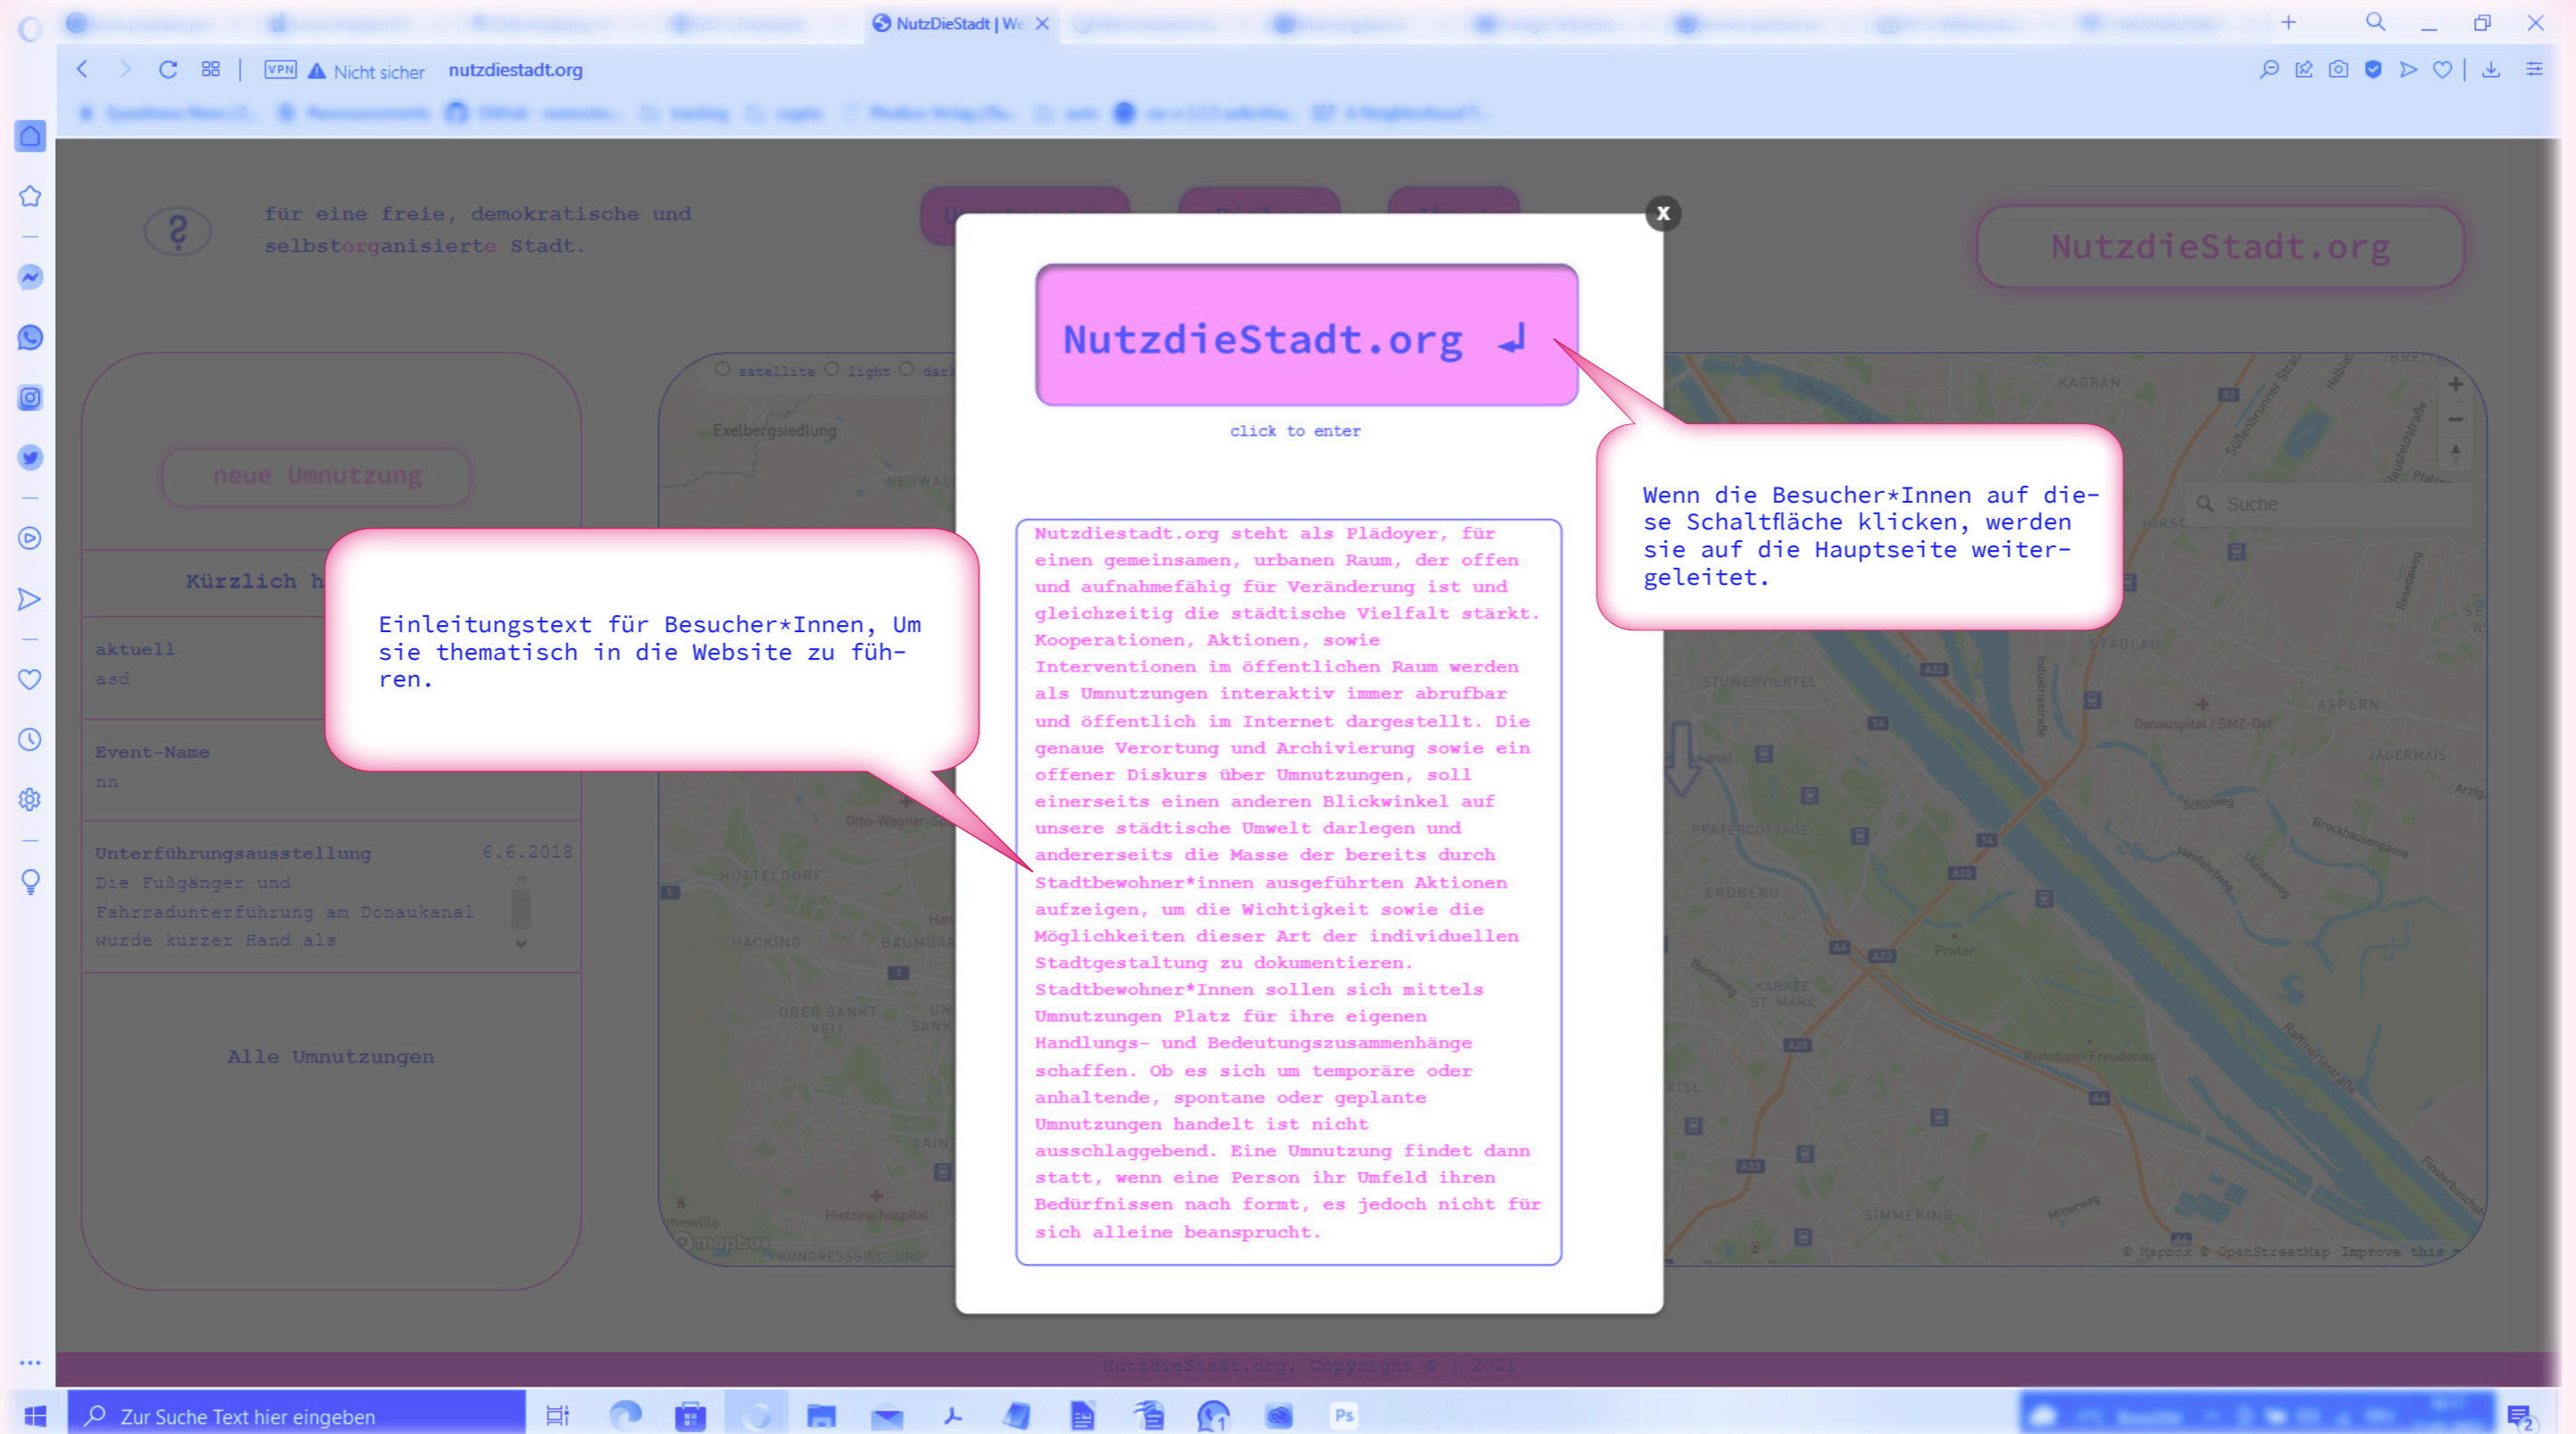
NutzDieStadt | We

Nicht sicher nutzdiestadt.org

für eine freie, demokratische und selbstorganisierte Stadt.

NutzdieStadt.org

neue Umnutzung

Kürzlich h

aktuell
asd

Event-Name
nn

Unterführungsausstellung 6.6.2018
Die Fußgänger und Fahrradunterführung am Donaukanal wurde kurzer Hand als

Alle Umnutzungen

satellite light dar

Exelbergsiedlung

HÜTTELDORF

HACKING

OBER SANKT VEIT

Hietzing hospital

KAGRAN

STADLAU

ASPERN

Donauspital / SMZ-Ost

ERDBERG

Prater

SIMMERING

Suche

© Mapbox © OpenStreetMap Improve this

NutzdieStadt.org ↲

click to enter

Nutzdiestadt.org steht als Plädoyer, für einen gemeinsamen, urbanen Raum, der offen und aufnahmefähig für Veränderung ist und gleichzeitig die städtische Vielfalt stärkt. Kooperationen, Aktionen, sowie Interventionen im öffentlichen Raum werden als Umnutzungen interaktiv immer abrufbar und öffentlich im Internet dargestellt. Die genaue Verortung und Archivierung sowie ein offener Diskurs über Umnutzungen, soll einerseits einen anderen Blickwinkel auf unsere städtische Umwelt darlegen und andererseits die Masse der bereits durch Stadtbewohner*innen ausgeführten Aktionen aufzeigen, um die Wichtigkeit sowie die Möglichkeiten dieser Art der individuellen Stadtgestaltung zu dokumentieren. Stadtbewohner*Innen sollen sich mittels Umnutzungen Platz für ihre eigenen Handlungs- und Bedeutungszusammenhänge schaffen. Ob es sich um temporäre oder anhaltende, spontane oder geplante Umnutzungen handelt ist nicht ausschlaggebend. Eine Umnutzung findet dann statt, wenn eine Person ihr Umfeld ihren Bedürfnissen nach formt, es jedoch nicht für sich alleine beansprucht.

Einleitungstext für Besucher*Innen, Um sie thematisch in die Website zu führen.

Wenn die Besucher*Innen auf diese Schaltfläche klicken, werden sie auf die Hauptseite weitergeleitet.

NutzdieStadt.org, Copyright © | 2021

Zur Suche Text hier eingeben